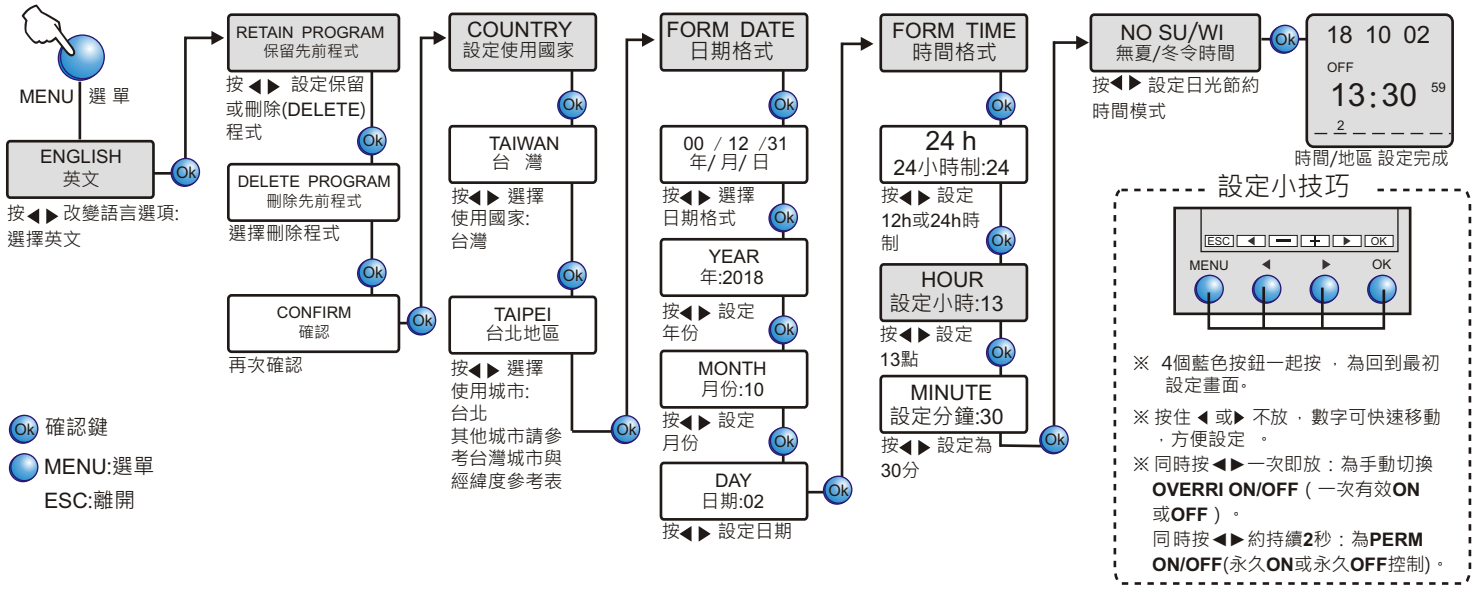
MENU 選 單

ENGLISH
英文

按◀ ▶改變語言選項:
選擇英文

Ok

RETAIN PROGRAM
保留先前程式

按◀ ▶ 設定保留或刪除(DELETE)程式

Ok

DELETE PROGRAM
刪除先前程式

選擇刪除程式

Ok

CONFIRM
確認

再次確認

Ok

COUNTRY
設定使用國家

Ok

TAIWAN
台 灣

按◀ ▶ 選擇使用國家:台灣

Ok

TAIPEI
台北地區

按◀ ▶ 選擇使用城市:台北
其他城市請參考台灣城市與經緯度參考表

Ok

FORM DATE
日期格式

Ok

00 / 12 /31
年/ 月/ 日

按◀ ▶ 選擇日期格式

Ok

YEAR
年:2018

按◀ ▶ 設定年份

Ok

MONTH
月份:10

按◀ ▶ 設定月份

Ok

DAY
日期:02

按◀ ▶ 設定日期

Ok

FORM TIME
時間格式

Ok

24 h
24小時制:24

按◀ ▶ 設定12h或24h時制

Ok

HOUR
設定小時:13

按◀ ▶ 設定13點

Ok

MINUTE
設定分鐘:30

按◀ ▶ 設定為30分

Ok

NO SU/WI
無夏/冬令時間

按◀ ▶ 設定日光節約時間模式

Ok

18 10 02
OFF
13:30 59
_ 2 _ _ _ _ _ _

時間/地區 設定完成

設定小技巧

ESC ◀ — + ▶ OK
MENU ◀ ▶ OK

※ 4個藍色按鈕一起按 ，為回到最初設定畫面。
※ 按住 ◀ 或▶ 不放 ，數字可快速移動 ，方便設定 。
※ 同時按◀▶一次即放：為手動切換 OVERRI ON/OFF（一次有效ON或OFF）。
同時按◀▶約持續2秒：為PERM ON/OFF(永久ON或永久OFF控制)。

Ok 確認鍵
MENU:選單
ESC:離開